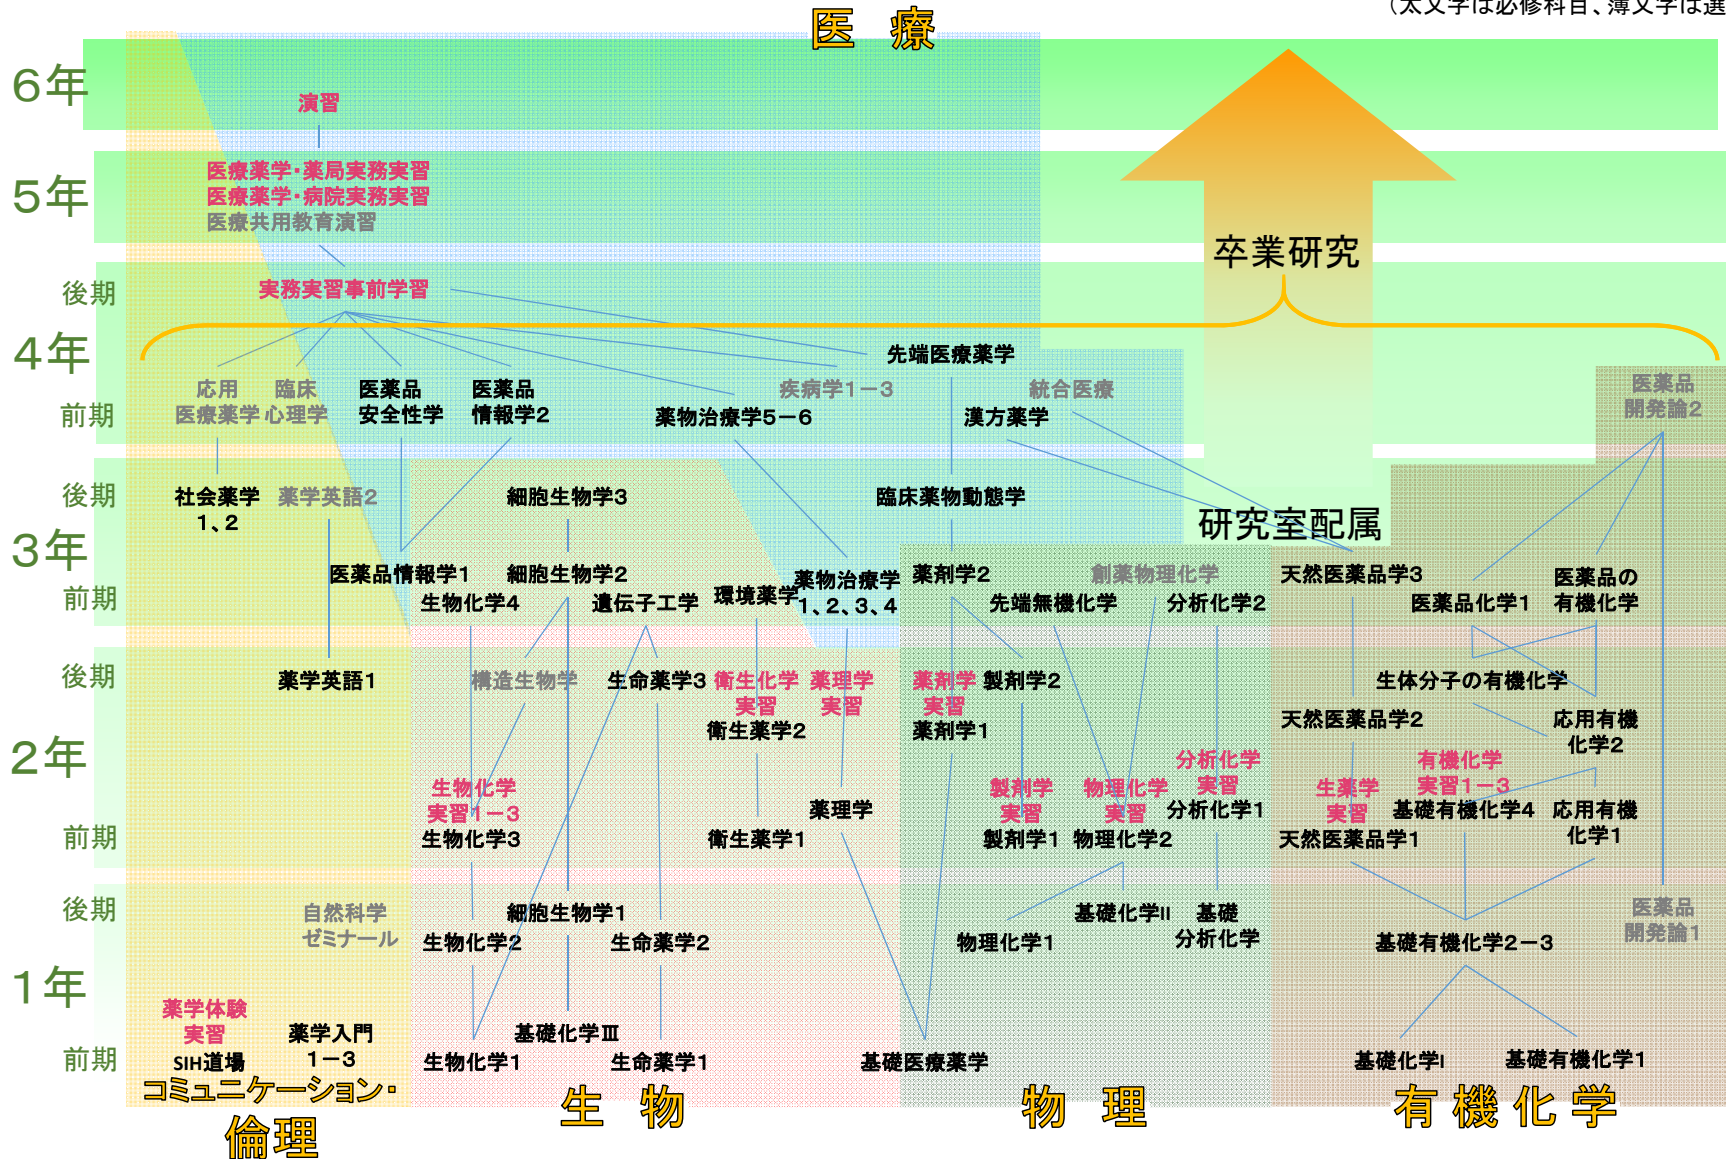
(太文字は必修科目、薄文字は選

医 療

6年
5年
後期
4年
前期
後期
3年
前期
後期
2年
前期
後期
1年
前期

演習

医療薬学・薬局実務実習
医療薬学・病院実務実習
医療共用教育演習

実務実習事前学習

卒業研究

先端医療薬学

応用医療薬学 臨床心理学 医薬品安全性学 医薬品情報学2 疾病学1−3 薬物治療学5−6 統合医療 漢方薬学

医薬品開発論2

社会薬学1、2 薬学英語2 細胞生物学3 臨床薬物動態学

研究室配属

医薬品情報学1 細胞生物学2 生物化学4 遺伝子工学 環境薬学 薬物治療学1、2、3、4 薬剤学2 創薬物理化学 先端無機化学 分析化学2 天然医薬品学3 医薬品化学1 医薬品の有機化学

薬学英語1 構造生物学 生命薬学3 衛生化学実習 薬理学実習 衛生薬学2 薬剤学実習 製剤学2 薬剤学1 生体分子の有機化学 天然医薬品学2 応用有機化学2

生物化学実習1−3 生物化学3 分析化学実習 製剤学実習 物理化学実習 有機化学実習1−3 生薬学実習 薬理学 衛生薬学1 製剤学1 物理化学2 分析化学1 基礎有機化学4 応用有機化学1 天然医薬品学1

自然科学ゼミナール 細胞生物学1 生物化学2 生命薬学2 基礎化学II 基礎分析化学 物理化学1 基礎有機化学2−3 医薬品開発論1

薬学体験実習 SIH道場 薬学入門1−3 基礎化学III 生物化学1 生命薬学1 基礎医療薬学 基礎化学I 基礎有機化学1

コミュニケーション・倫理
生 物
物 理
有 機 化 学